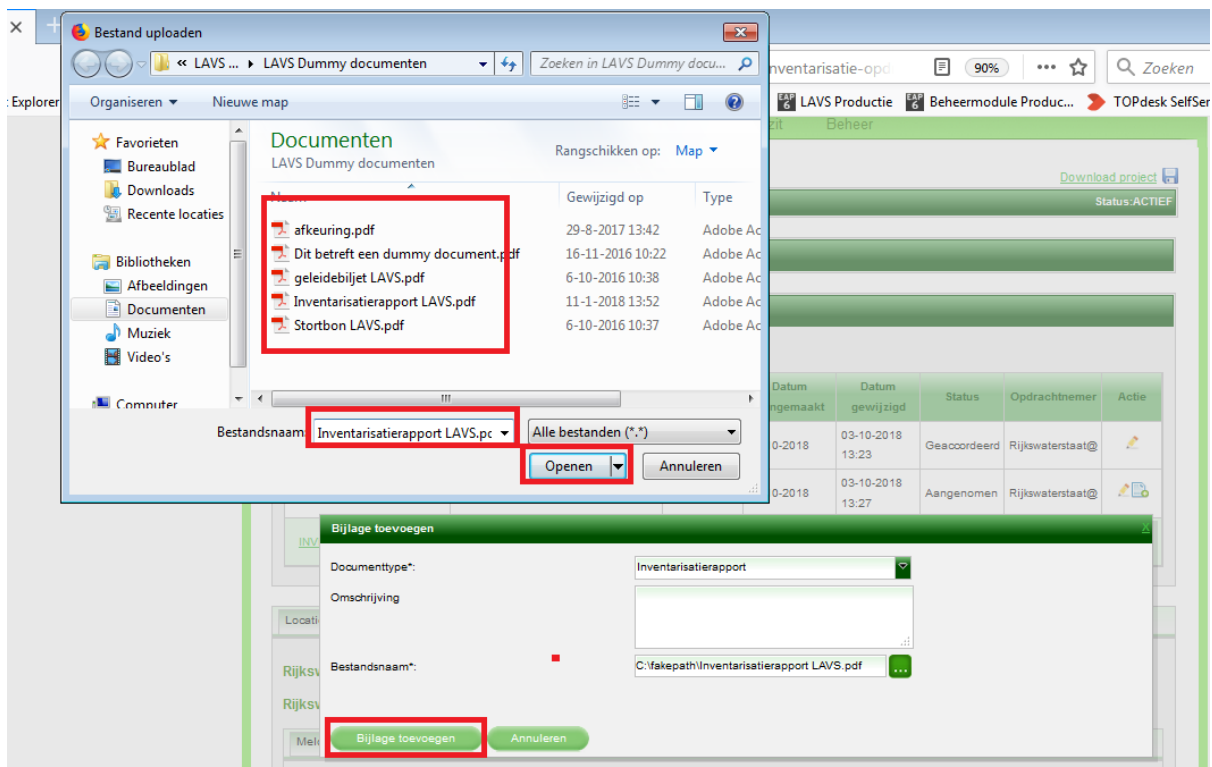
Bestand uploaden

« LAVS ... ▸ LAVS Dummy documenten

Zoeken in LAVS Dummy docu...

Organiseren ▾ Nieuwe map

Favorieten
Bureaublad
Downloads
Recente locaties

Bibliotheken
Afbeeldingen
Documenten
Muziek
Video's

Computer

Documenten
LAVS Dummy documenten

Rangschikken op: Map ▾

| Naam | Gewijzigd op | Type |
|---|---|---|
| afkeuring.pdf | 29-8-2017 13:42 | Adobe Ac |
| Dit betreft een dummy document.pdf | 16-11-2016 10:22 | Adobe Ac |
| geleidebiljet LAVS.pdf | 6-10-2016 10:38 | Adobe Ac |
| Inventarisatierapport LAVS.pdf | 11-1-2018 13:52 | Adobe Ac |
| Stortbon LAVS.pdf | 6-10-2016 10:37 | Adobe Ac |

Bestandsnaam: Inventarisatierapport LAVS.pc
Alle bestanden (*.*)
Openen
Annuleren

Inventarisatie-opd
90%
Zoeken
Explorer
LAVS Productie
Beheermodule Produc...
TOPdesk SelfSer
Beheer
Download project
Status:ACTIEF

| Datum angemaakt | Datum gewijzigd | Status | Opdrachtnemer | Actie |
|---|---|---|---|---|
| 0-2018 | 03-10-2018 13:23 | Geaccordeerd | Rijkswaterstaat@ | |
| 0-2018 | 03-10-2018 13:27 | Aangenomen | Rijkswaterstaat@ | |

Bijlage toevoegen
Documenttype*: Inventarisatierapport
Omschrijving
Bestandsnaam*: C:\fakepath\Inventarisatierapport LAVS.pdf
Bijlage toevoegen
Annuleren
Locati
Rijksv
Rijksv
Meld
INV